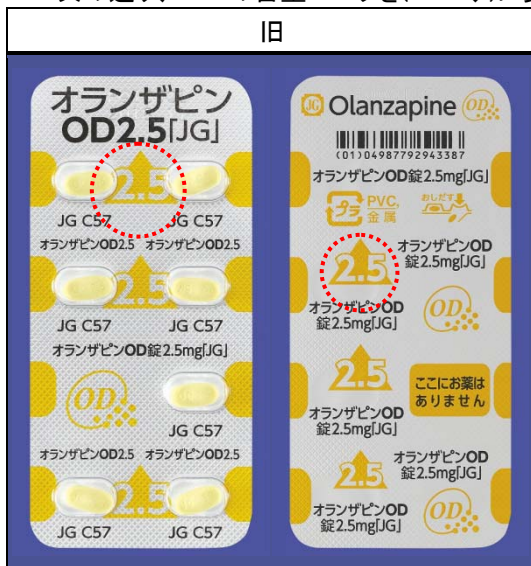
旧

オランザピン
OD2.5「JG」

2.5
JG C57 JG C57
オランザピンOD2.5 オランザピンOD2.5
2.5
JG C57 JG C57
オランザピンOD錠2.5mg「JG」
OD
JG C57
オランザピンOD2.5 オランザピンOD2.5
2.5
JG C57 JG C57

JG Olanzapine OD
(01)04987792943387
オランザピンOD錠2.5mg「JG」
プラ PVC、金属
おしだす
オランザピンOD錠2.5mg「JG」
2.5
オランザピンOD錠2.5mg「JG」
OD
2.5
ここにお薬はありません
オランザピンOD錠2.5mg「JG」
2.5
オランザピンOD錠2.5mg「JG」
オランザピンOD錠2.5mg「JG」
OD